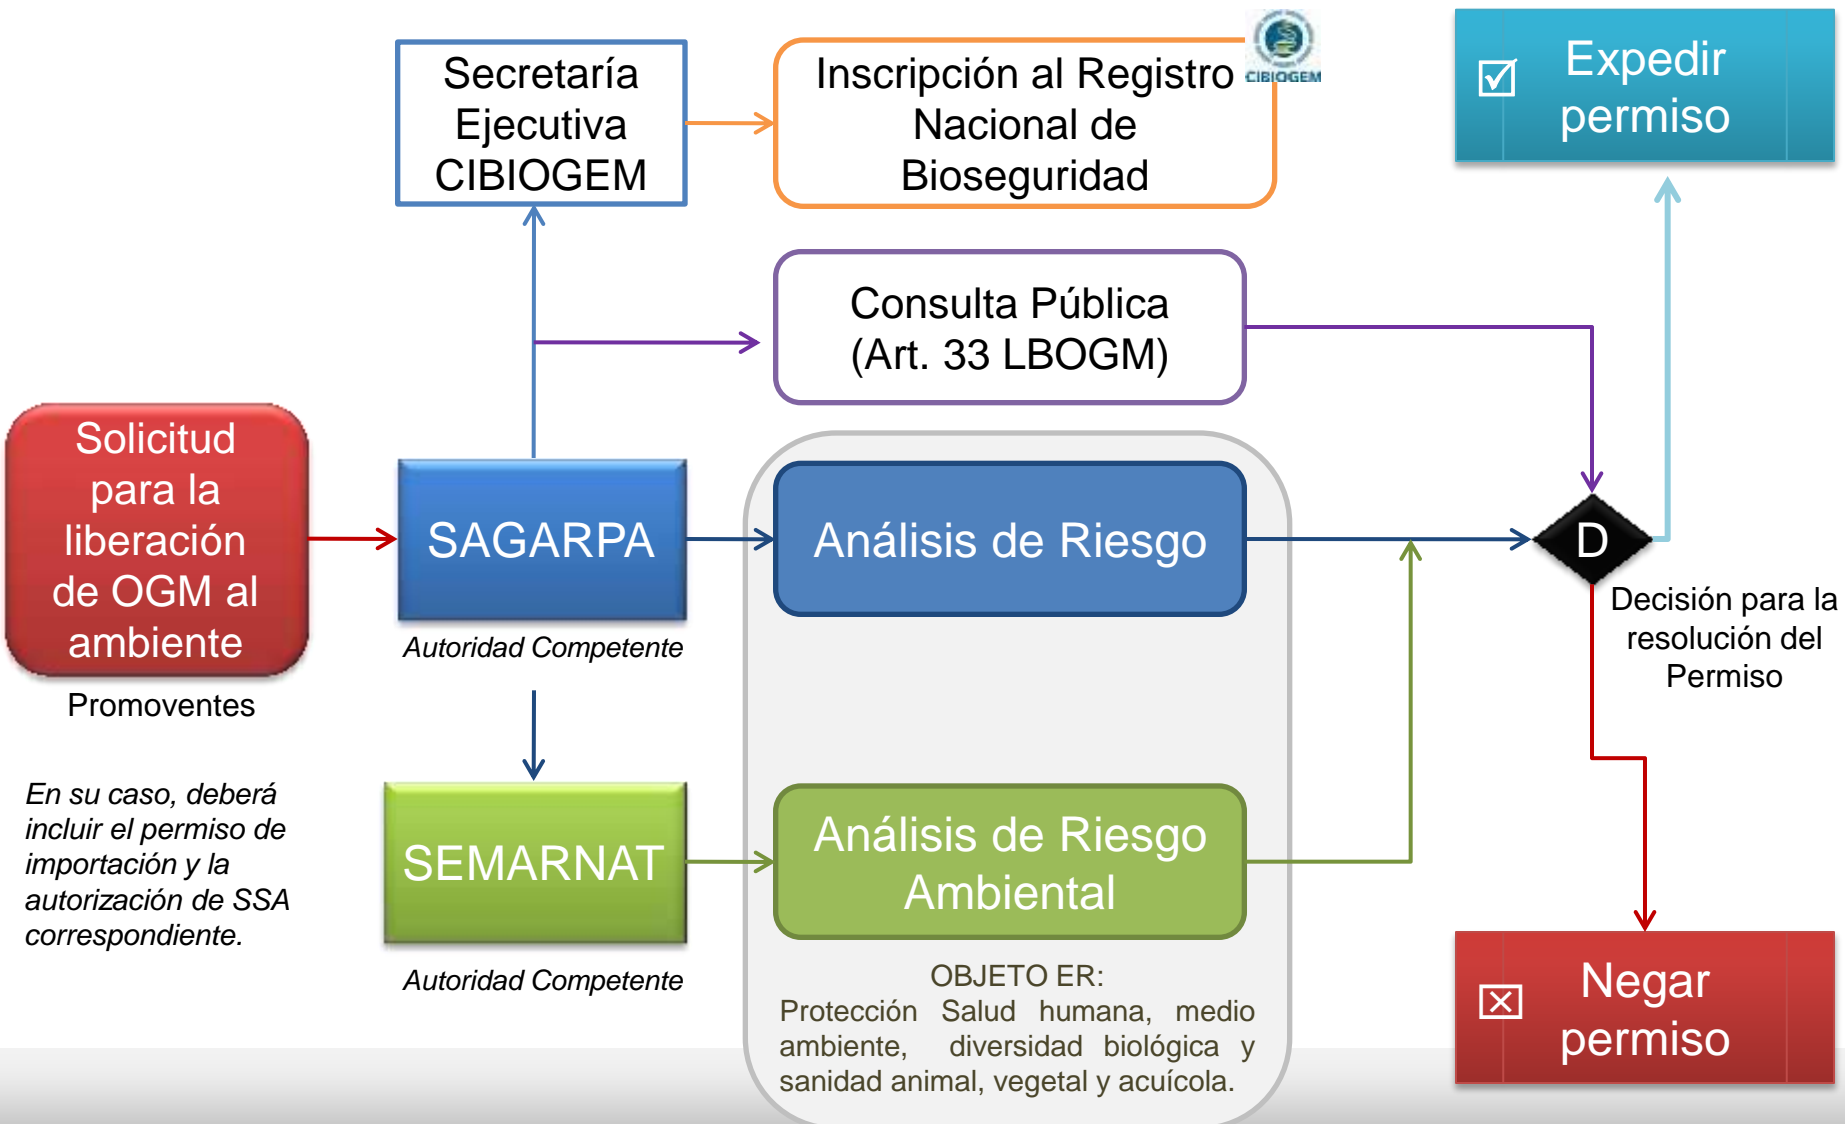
Solicitud para la liberación de OGM al ambiente

Promoventes

En su caso, deberá incluir el permiso de importación y la autorización de SSA correspondiente.

Secretaría Ejecutiva CIBIOGEM

Inscripción al Registro Nacional de Bioseguridad

CIBIOGEM

Expedir permiso

Consulta Pública (Art. 33 LBOGM)

SAGARPA

Autoridad Competente

Análisis de Riesgo

D

Decisión para la resolución del Permiso

SEMARNAT

Autoridad Competente

Análisis de Riesgo Ambiental

OBJETO ER:
Protección Salud humana, medio ambiente, diversidad biológica y sanidad animal, vegetal y acuícola.

Negar permiso